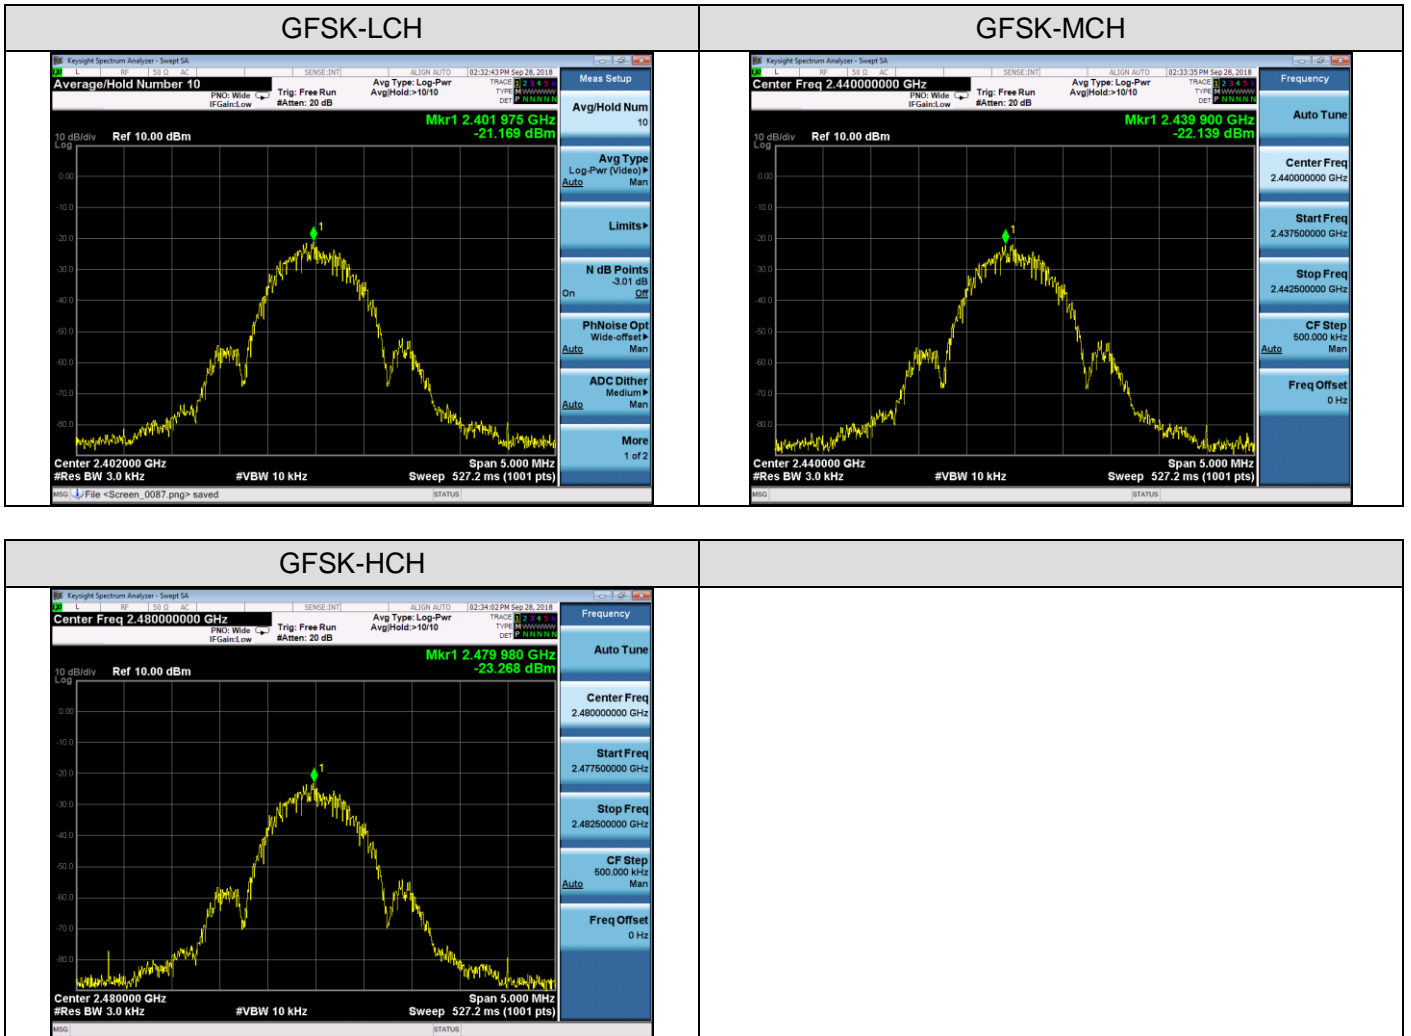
| GFSK-LCH | GFSK-MCH |
|---|---|
| Keysight Spectrum Analyzer - Swept SA<br>RF 50 Ω AC SENSE:INT ALIGN AUTO 02:32:43 PM Sep 28, 2018<br>Average/Hold Number 10<br>PNO: Wide IFGain:Low Trig: Free Run #Atten: 20 dB Avg Type: Log-Pwr Avg\|Hold:>10/10 TRACE 1 2 3 4 5 6 TYPE M WWWWW DET P N N N N N<br>Mkr1 2.401 975 GHz -21.169 dBm<br>10 dB/div Log Ref 10.00 dBm<br>0.00 -10.0 -20.0 -30.0 -40.0 -50.0 -60.0 -70.0 -80.0<br>Center 2.402000 GHz #Res BW 3.0 kHz #VBW 10 kHz Span 5.000 MHz Sweep 527.2 ms (1001 pts)<br>MSG File <Screen_0087.png> saved STATUS<br>Meas Setup<br>Avg/Hold Num 10<br>Avg Type Log-Pwr (Video) Auto Man<br>Limits<br>N dB Points -3.01 dB On Off<br>PhNoise Opt Wide-offset Auto Man<br>ADC Dither Medium Auto Man<br>More 1 of 2 | Keysight Spectrum Analyzer - Swept SA<br>RF 50 Ω AC SENSE:INT ALIGN AUTO 02:33:35 PM Sep 28, 2018<br>Center Freq 2.440000000 GHz<br>PNO: Wide IFGain:Low Trig: Free Run #Atten: 20 dB Avg Type: Log-Pwr Avg\|Hold:>10/10 TRACE 1 2 3 4 5 6 TYPE M WWWWW DET P N N N N N<br>Mkr1 2.439 900 GHz -22.139 dBm<br>10 dB/div Log Ref 10.00 dBm<br>0.00 -10.0 -20.0 -30.0 -40.0 -50.0 -60.0 -70.0 -80.0<br>Center 2.440000 GHz #Res BW 3.0 kHz #VBW 10 kHz Span 5.000 MHz Sweep 527.2 ms (1001 pts)<br>MSG STATUS<br>Frequency<br>Auto Tune<br>Center Freq 2.440000000 GHz<br>Start Freq 2.437500000 GHz<br>Stop Freq 2.442500000 GHz<br>CF Step 500.000 kHz Auto Man<br>Freq Offset 0 Hz |
| GFSK-HCH | |
| Keysight Spectrum Analyzer - Swept SA<br>RF 50 Ω AC SENSE:INT ALIGN AUTO 02:34:02 PM Sep 28, 2018<br>Center Freq 2.480000000 GHz<br>PNO: Wide IFGain:Low Trig: Free Run #Atten: 20 dB Avg Type: Log-Pwr Avg\|Hold:>10/10 TRACE 1 2 3 4 5 6 TYPE M WWWWW DET P N N N N N<br>Mkr1 2.479 980 GHz -23.268 dBm<br>10 dB/div Log Ref 10.00 dBm<br>0.00 -10.0 -20.0 -30.0 -40.0 -50.0 -60.0 -70.0 -80.0<br>Center 2.480000 GHz #Res BW 3.0 kHz #VBW 10 kHz Span 5.000 MHz Sweep 527.2 ms (1001 pts)<br>MSG STATUS<br>Frequency<br>Auto Tune<br>Center Freq 2.480000000 GHz<br>Start Freq 2.477500000 GHz<br>Stop Freq 2.482500000 GHz<br>CF Step 500.000 kHz Auto Man<br>Freq Offset 0 Hz | |